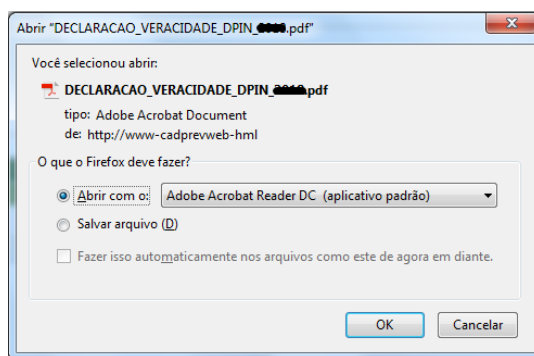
Abrir "DECLARACAO_VERACIDADE_DPIN_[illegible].pdf"

Você selecionou abrir:

DECLARACAO_VERACIDADE_DPIN_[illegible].pdf

tipo: Adobe Acrobat Document
de: http://www-cadprevweb-hml

O que o Firefox deve fazer?

Abrir com o: Adobe Acrobat Reader DC (aplicativo padrão)

Salvar arquivo (D)

Fazer isso automaticamente nos arquivos como este de agora em diante.

OK Cancelar